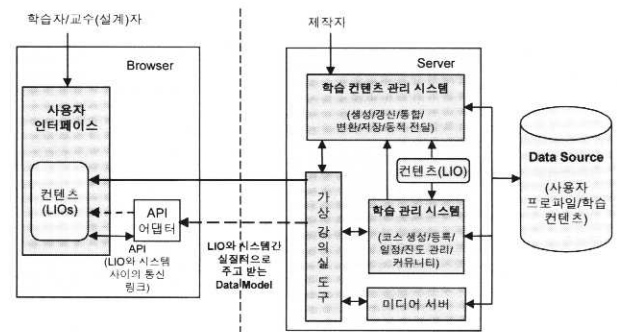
학습자/교수(설계)자

Browser

사용자 인터페이스

컨텐츠 (LIOs)

API 어댑터

API (LIO와 시스템 사이의 통신 링크)

LIO와 시스템간 실질적으로 주고 받는 Data Model

제작자

Server

학습 컨텐츠 관리 시스템

(생성/갱신/통합/변환/저장/동적 전달)

컨텐츠(LIO)

가상 강의실 도구

학습 관리 시스템

(코스 생성/등록/일정/진도 관리/커뮤니티)

미디어 서버

Data Source

(사용자 프로파일/학습 컨텐츠)